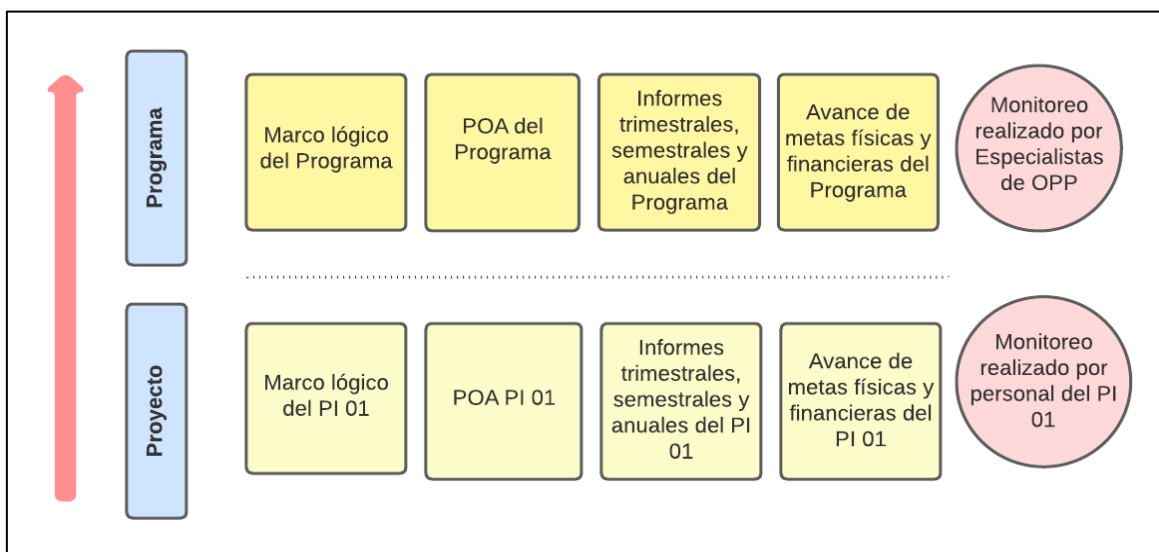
Programa

Marco lógico del Programa

POA del Programa

Informes trimestrales, semestrales y anuales del Programa

Avance de metas físicas y financieras del Programa

Monitoreo realizado por Especialistas de OPP

Proyecto

Marco lógico del PI 01

POA PI 01

Informes trimestrales, semestrales y anuales del PI 01

Avance de metas físicas y financieras del PI 01

Monitoreo realizado por personal del PI 01